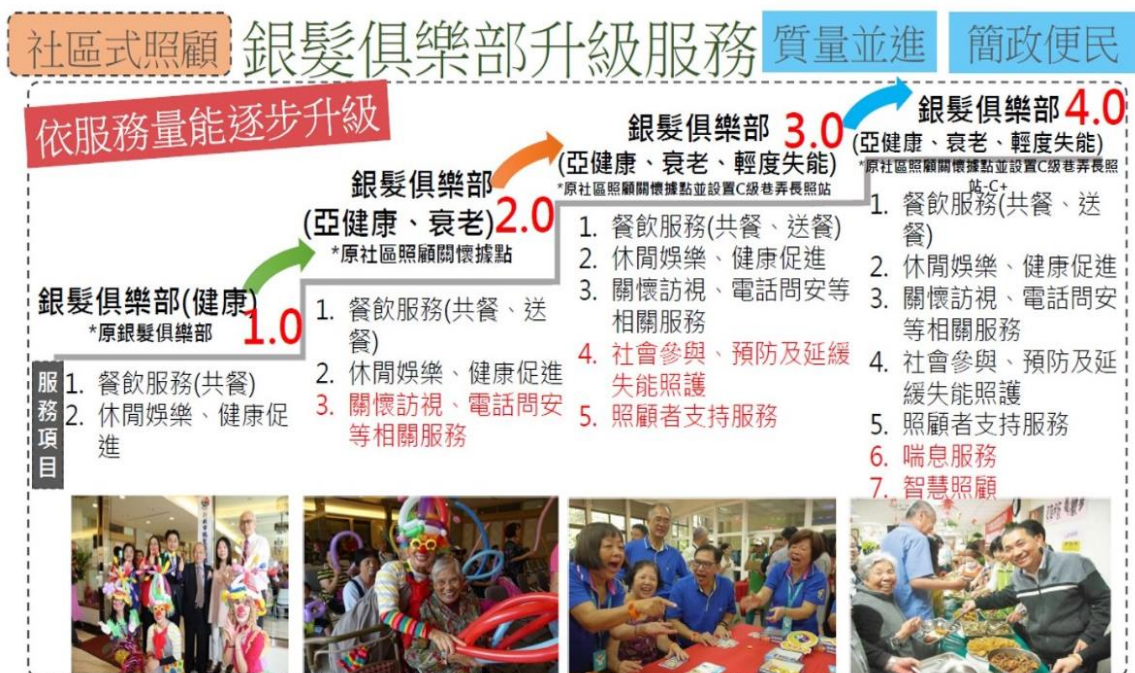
社區式照顧 銀髮俱樂部升級服務 質量並進 簡政便民

依服務量能逐步升級

銀髮俱樂部(健康)
*原銀髮俱樂部
1.0

服務項目
1. 餐飲服務(共餐)
2. 休閒娛樂、健康促進

銀髮俱樂部
(亞健康、衰老)2.0
*原社區照顧關懷據點

1. 餐飲服務(共餐、送餐)
2. 休閒娛樂、健康促進
3. 關懷訪視、電話問安等相關服務

銀髮俱樂部 3.0
(亞健康、衰老、輕度失能)
*原社區照顧關懷據點並設置C級巷弄長照站

1. 餐飲服務(共餐、送餐)
2. 休閒娛樂、健康促進
3. 關懷訪視、電話問安等相關服務
4. 社會參與、預防及延緩失能照護
5. 照顧者支持服務

銀髮俱樂部 4.0
(亞健康、衰老、輕度失能)
*原社區照顧關懷據點並設置C級巷弄長照站-C+

1. 餐飲服務(共餐、送餐)
2. 休閒娛樂、健康促進
3. 關懷訪視、電話問安等相關服務
4. 社會參與、預防及延緩失能照護
5. 照顧者支持服務
6. 喘息服務
7. 智慧照顧